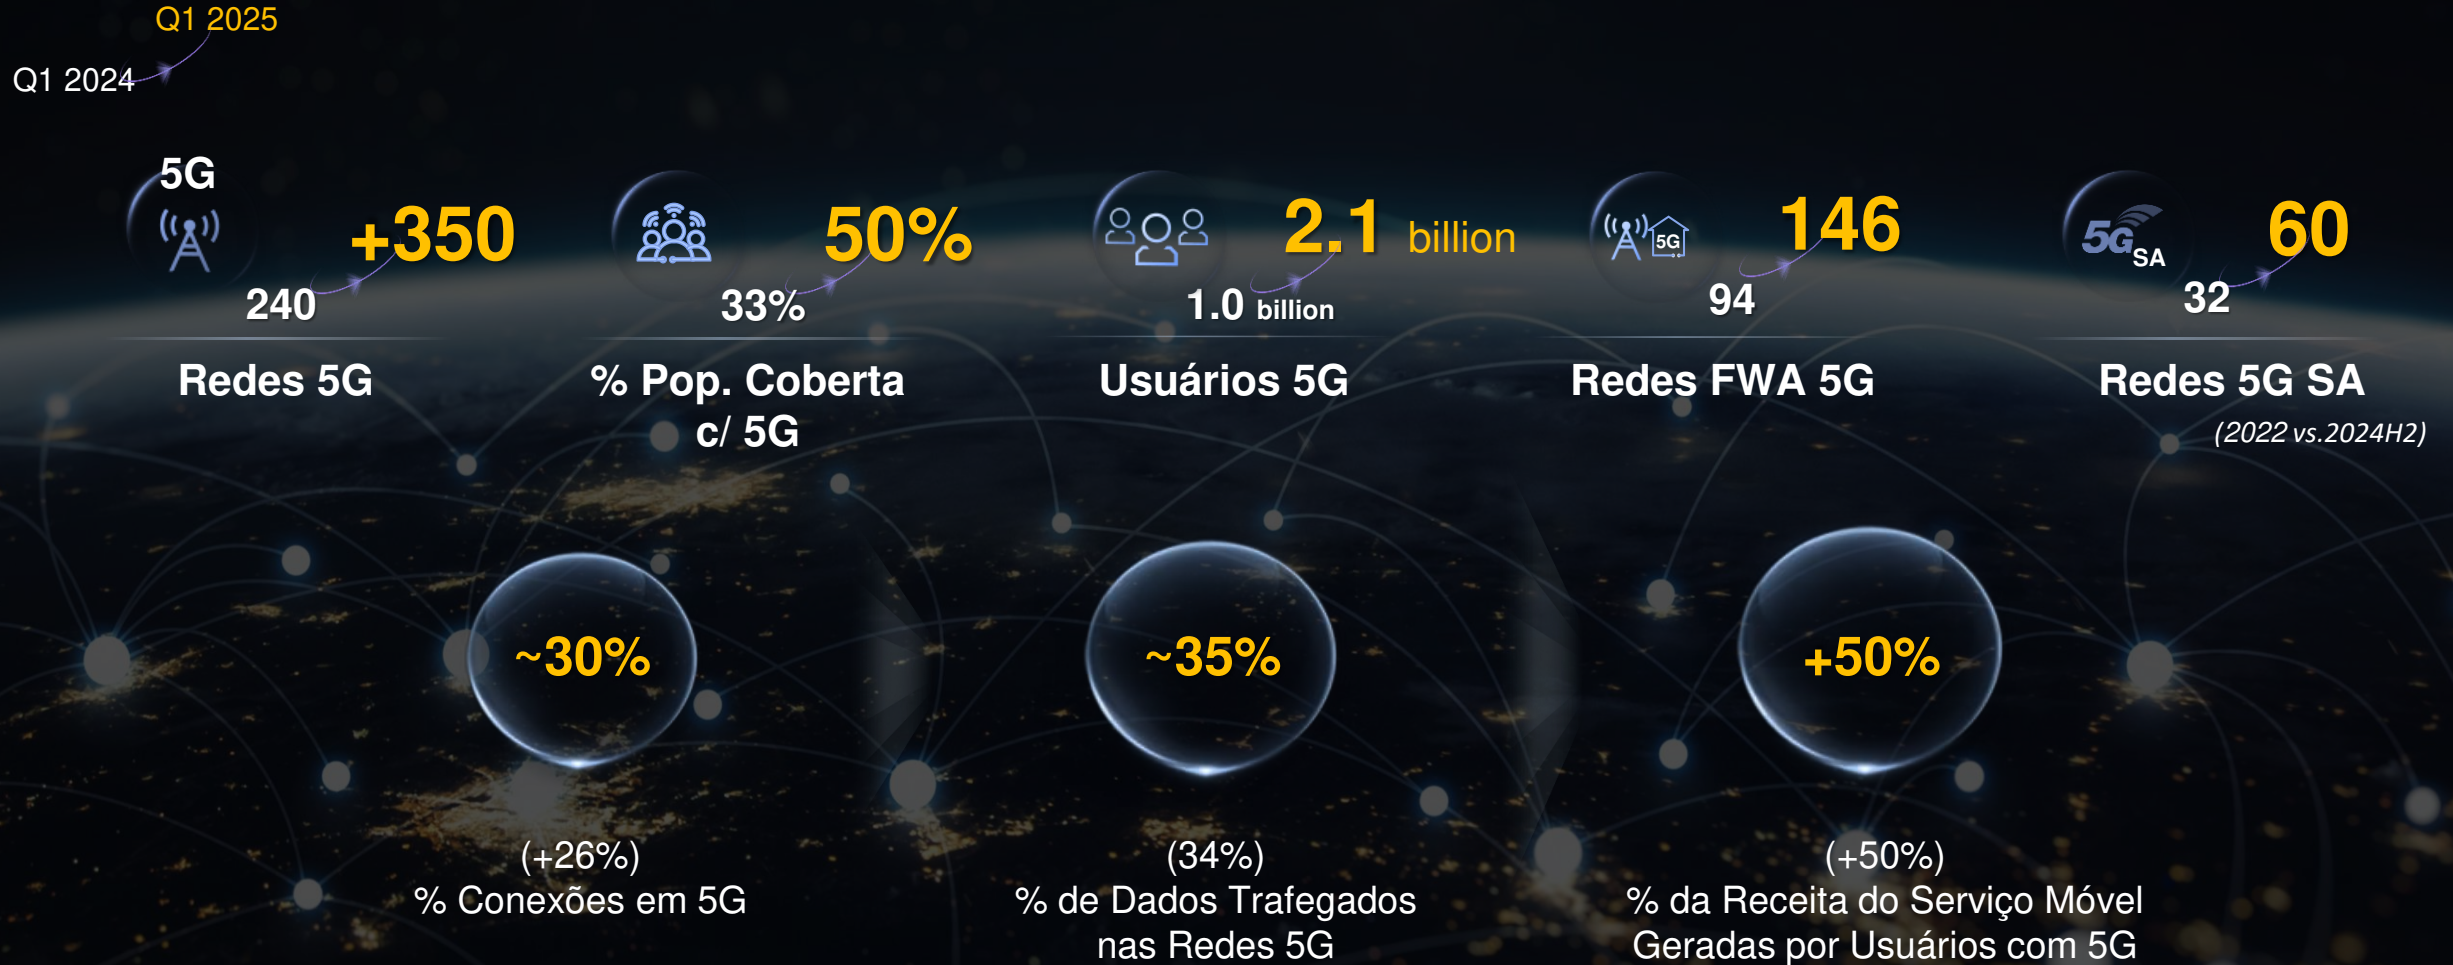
Q1 2025

Q1 2024

5G

+350

240

Redes 5G

50%

33%

% Pop. Coberta c/ 5G

2.1 billion

1.0 billion

Usuários 5G

5G

146

94

Redes FWA 5G

5G SA

60

32

Redes 5G SA

(2022 vs.2024H2)

~30%

(+26%)
% Conexões em 5G

~35%

(34%)
% de Dados Trafegados nas Redes 5G

+50%

(+50%)
% da Receita do Serviço Móvel Geradas por Usuários com 5G